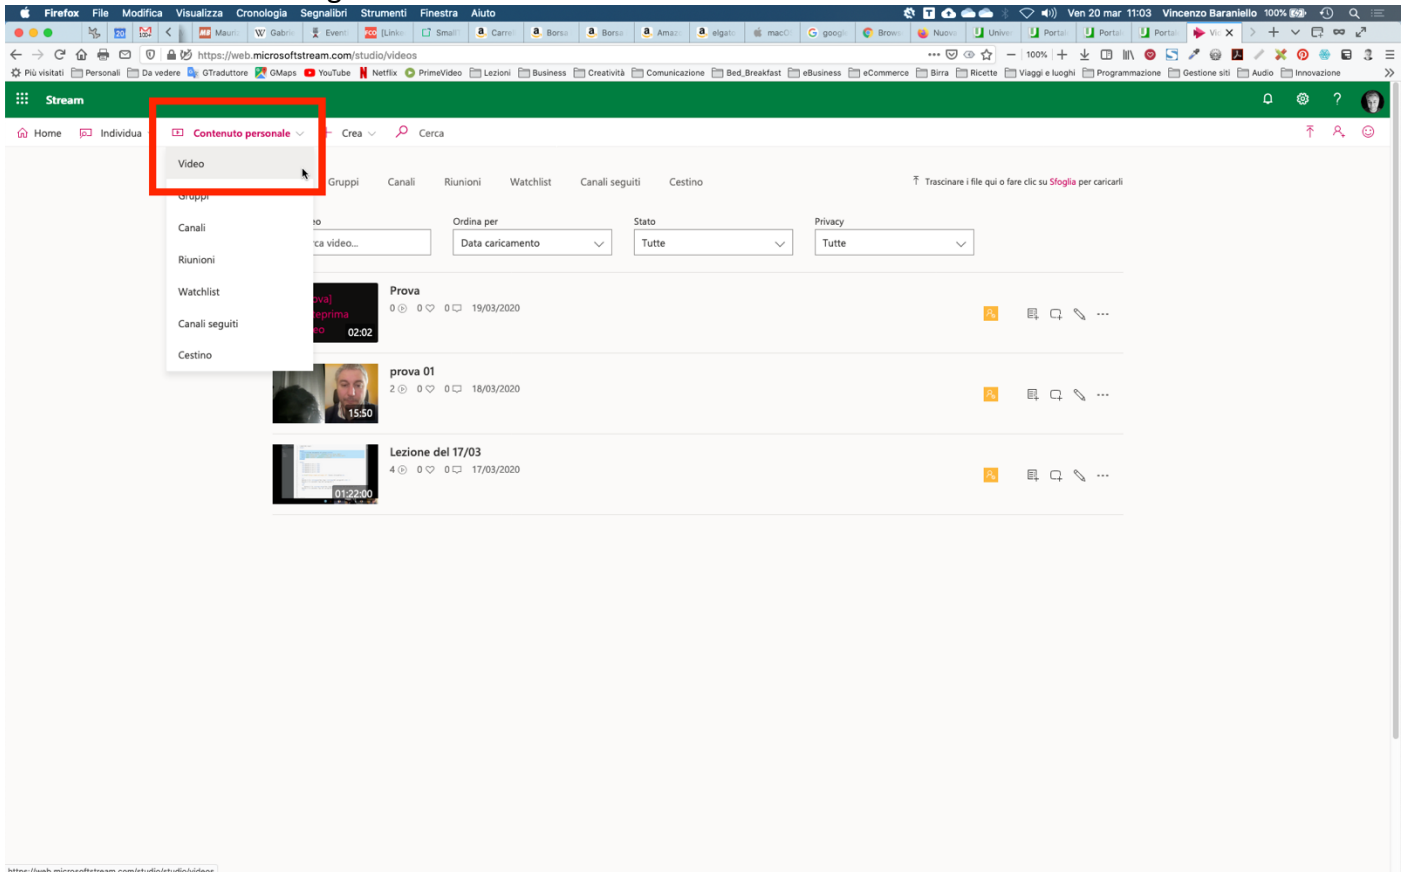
Firefox File Modifica Visualizza Cronologia Segnalibri Strumenti Finestra Aiuto

Ven 20 mar 11:03 Vincenzo Baraniello 100%

Mauri Gabri Event [Linke Small Carre Borsa Borsa Amaz elgato macO googl Brow Nuovo Unive Portal Portal Portal Vi

https://web.microsoftstream.com/studio/videos

100%

Più visitati Personali Da vedere GTraduttore GMaps YouTube Netflix PrimeVideo Lezioni Business Creatività Comunicazione Bed_Breakfast eBusiness eCommerce Birra Ricette Viaggi e luoghi Programmazione Gestione siti Audio Innovazione

Stream

Home Individua Contenuto personale Crea Cerca

Video
Gruppi
Canali
Riunioni
Watchlist
Canali seguiti
Cestino

Gruppi Canali Riunioni Watchlist Canali seguiti Cestino

Trascinare i file qui o fare clic su Sfoglia per caricarli

Ordina per
Data caricamento

Stato
Tutte

Privacy
Tutte

ca video...

Prova
0 0 0 19/03/2020
02:02

prova 01
2 0 0 18/03/2020
15:50

Lezione del 17/03
4 0 0 17/03/2020
01:22:00

https://web.microsoftstream.com/studio/studio/videos